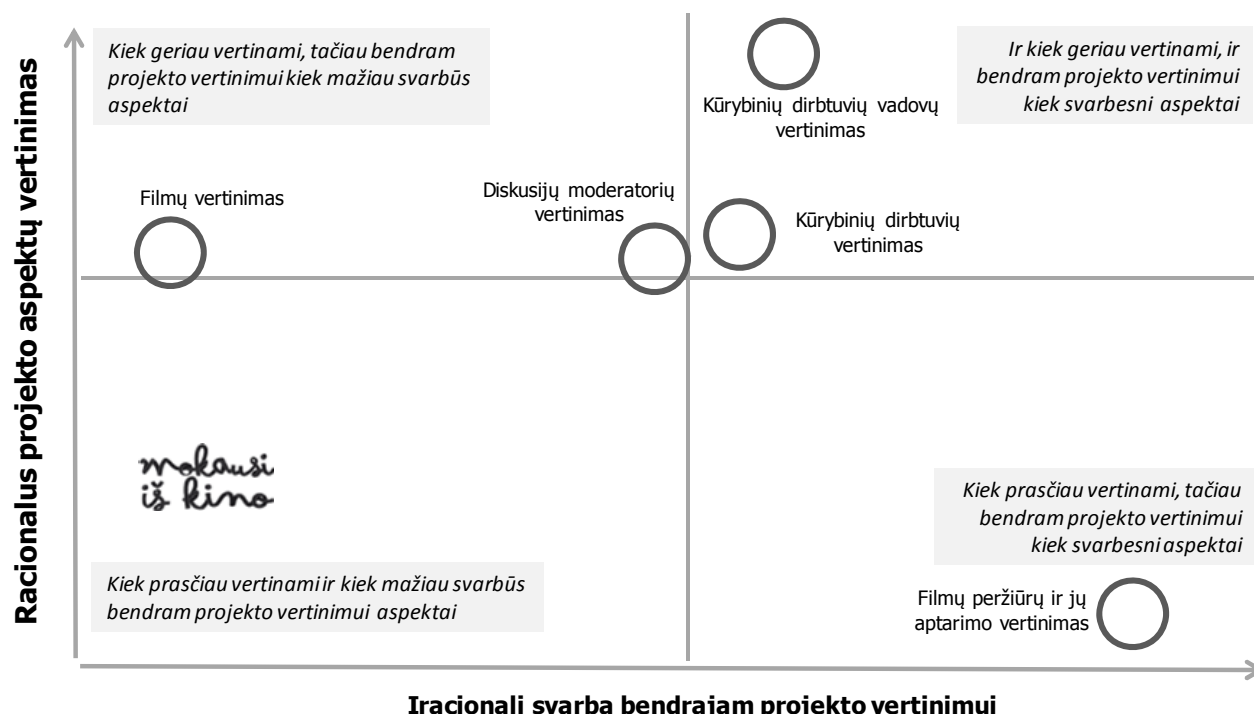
Racionalus projekto aspektų vertinimas

Kiek geriau vertinami, tačiau bendram projekto vertinimui kiek mažiau svarbūs aspektai

Kūrybinių dirbtuvių vadovų vertinimas

Ir kiek geriau vertinami, ir bendram projekto vertinimui kiek svarbesni aspektai

Filmų vertinimas

Diskusijų moderatorių vertinimas

Kūrybinių dirbtuvių vertinimas

mokausi iš kino

Kiek prasčiau vertinami, tačiau bendram projekto vertinimui kiek svarbesni aspektai

Kiek prasčiau vertinami ir kiek mažiau svarbūs bendram projekto vertinimui aspektai

Filmų peržiūrų ir jų aptarimo vertinimas

Iracionali svarba bendrajam projekto vertinimui